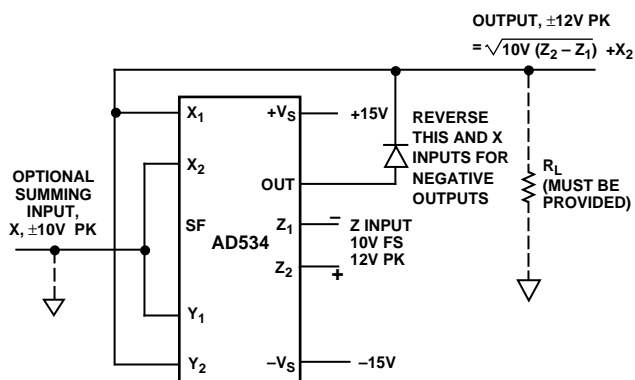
OUTPUT, ±12V PK

$= \sqrt{10V (Z_2 - Z_1)} + X_2$

$X_1$

$+V_S$

+15V

REVERSE THIS AND X INPUTS FOR NEGATIVE OUTPUTS

OPTIONAL SUMMING INPUT, X, ±10V PK

$X_2$

OUT

$R_L$ (MUST BE PROVIDED)

SF

AD534

$Z_1$

–

Z INPUT 10V FS 12V PK

$Z_2$

+

$Y_1$

$Y_2$

$-V_S$

–15V